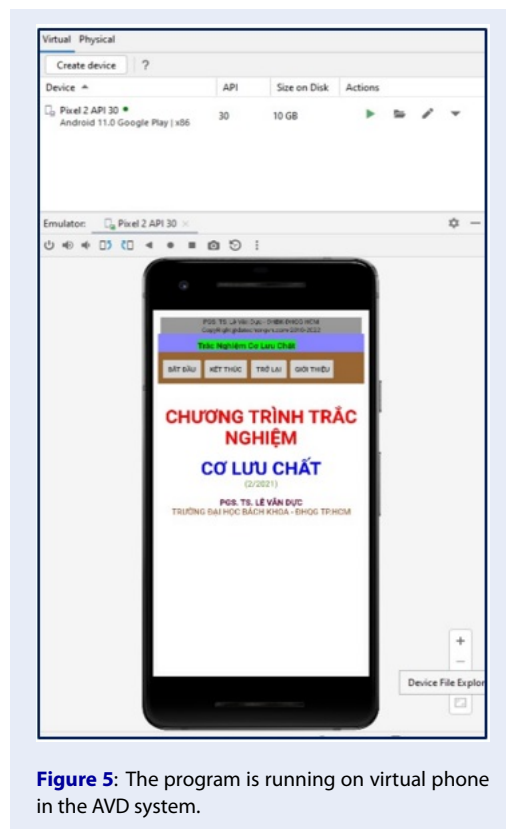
Virtual Physical

Create device ?

| Device | API | Size on Disk | Actions |
|---|---|---|---|
| Pixel 2 API 30 • Android 11.0 Google Play \| x86 | 30 | 10 GB | |

Emulator: Pixel 2 API 30 ×

PGS. TS. Lê Văn Dực - ĐHBK-ĐHQG HCM
Copyright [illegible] 2010-2022

Trắc Nghiệm Cơ Lưu Chất

BẮT ĐẦU KẾT THÚC TRỞ LẠI GIỚI THIỆU

CHƯƠNG TRÌNH TRẮC NGHIỆM

CƠ LƯU CHẤT

(2/2021)

PGS. TS. LÊ VĂN DỰC
TRƯỜNG ĐẠI HỌC BÁCH KHOA - ĐHQG TP.HCM

+
−

Device File Explor

**Figure 5**: The program is running on virtual phone in the AVD system.